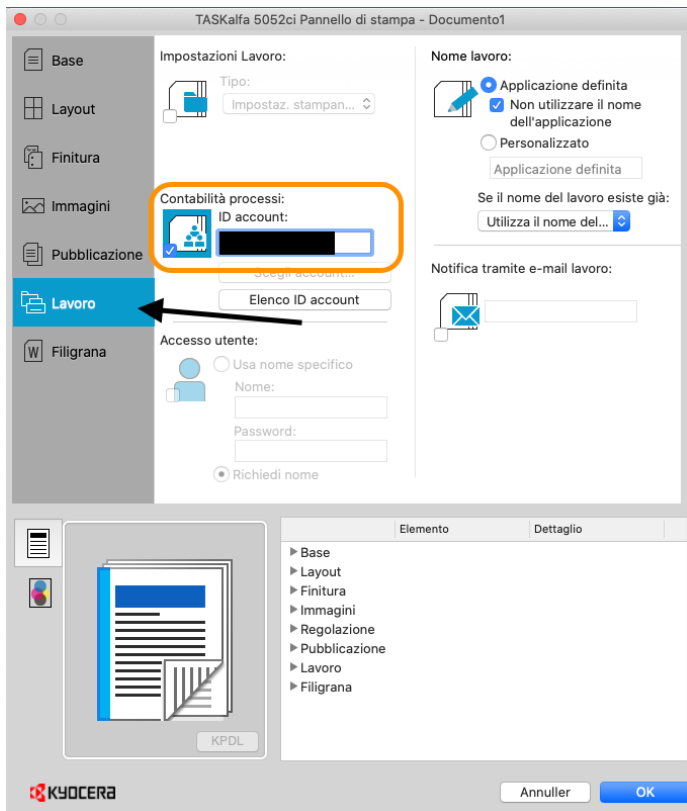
TASKalfa 5052ci Pannello di stampa - Documento1

Base
Layout
Finitura
Immagini
Pubblicazione
Lavoro
Filigrana

Impostazioni Lavoro:
Tipo:
Impostaz. stampan...

Contabilità processi:
ID account:
Scegli account...
Elenco ID account

Accesso utente:
Usa nome specifico
Nome:
Password:
Richiedi nome

Nome lavoro:
Applicazione definita
Non utilizzare il nome dell'applicazione
Personalizzato
Applicazione definita
Se il nome del lavoro esiste già:
Utilizza il nome del...

Notifica tramite e-mail lavoro:

KPDL

| Elemento | Dettaglio |
|---|---|
| ▶ Base | |
| ▶ Layout | |
| ▶ Finitura | |
| ▶ Immagini | |
| ▶ Regolazione | |
| ▶ Pubblicazione | |
| ▶ Lavoro | |
| ▶ Filigrana | |

KYOCERA
Annulla
OK